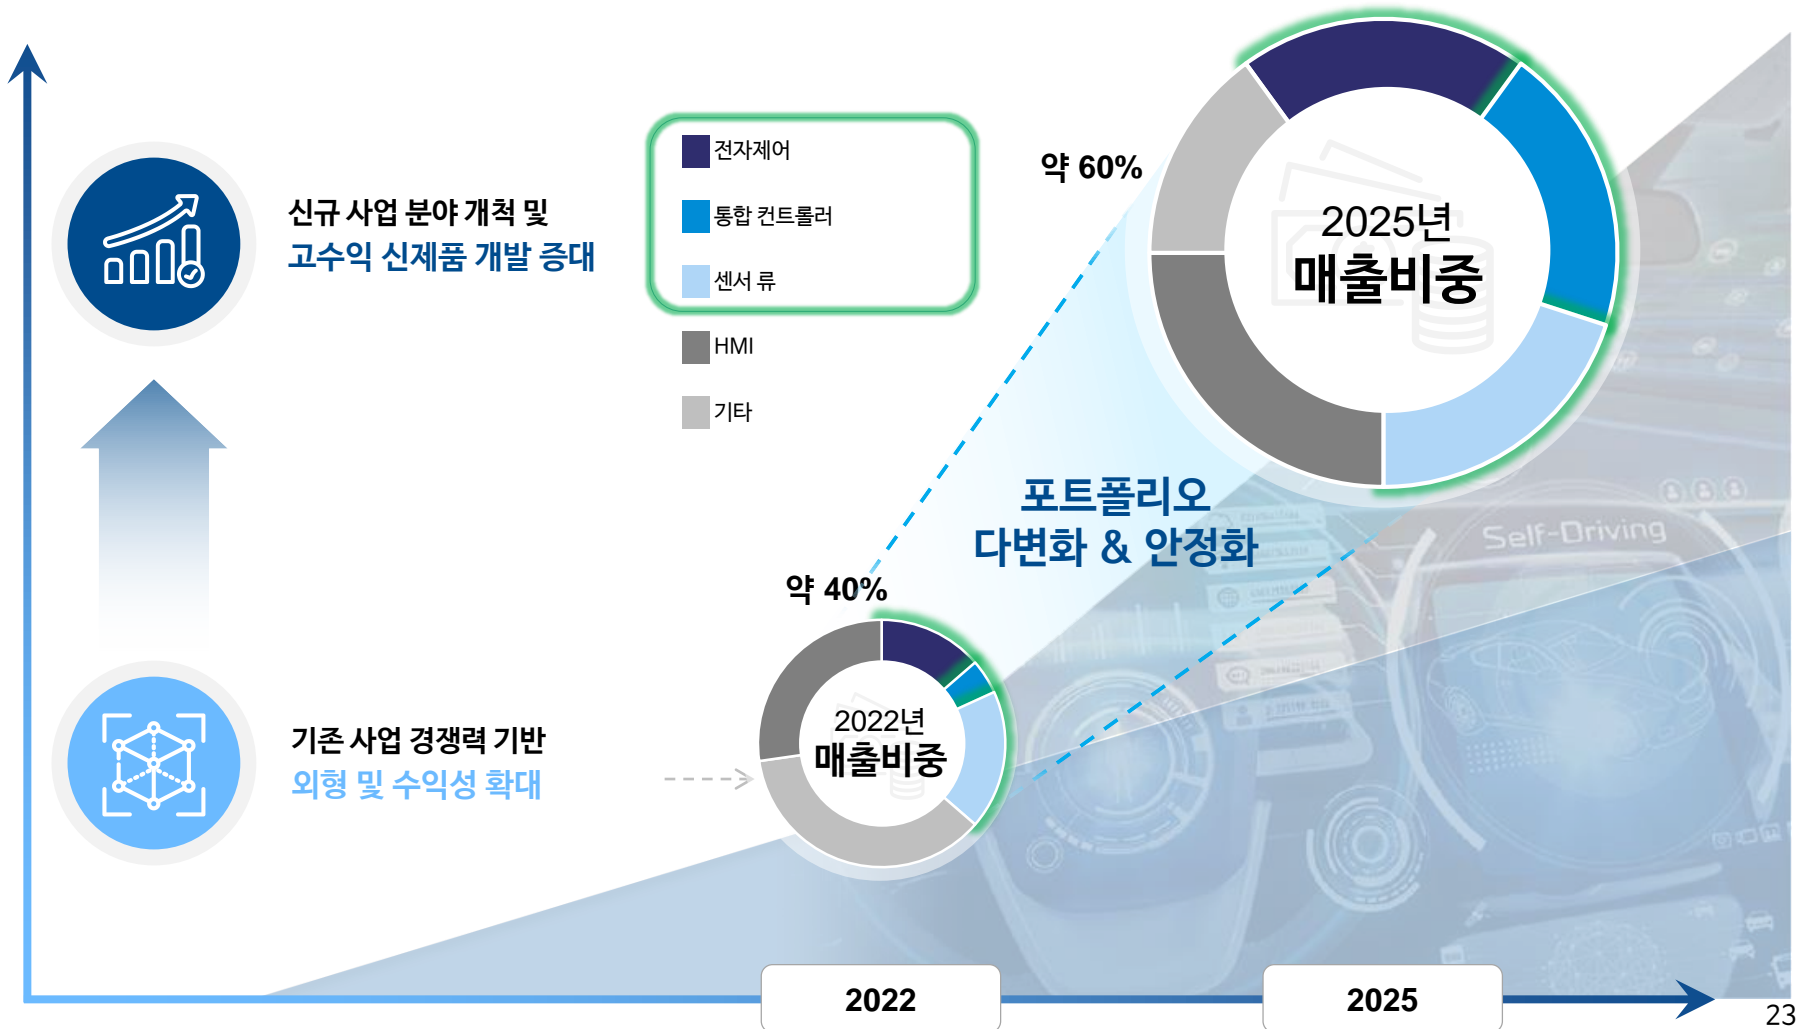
신규 사업 분야 개척 및
고수익 신제품 개발 증대

기존 사업 경쟁력 기반
외형 및 수익성 확대

전자제어
통합 컨트롤러
센서 류
HMI
기타

약 60%

2025년
매출비중

포트폴리오
다변화 & 안정화

약 40%

2022년
매출비중

Self-Driving

2022
2025

23